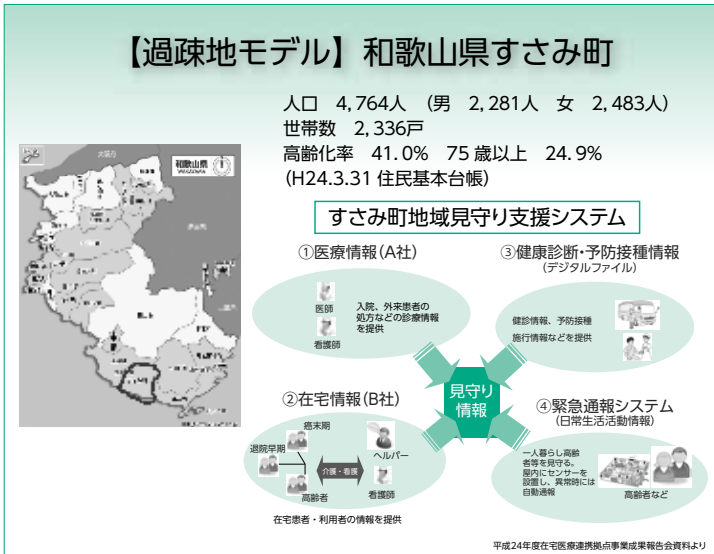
【過疎地モデル】和歌山県すさみ町

人口　4,764人　(男　2,281人　女　2,483人)
世帯数　2,336戸
高齢化率　41.0%　75歳以上　24.9%
(H24.3.31 住民基本台帳)

和歌山県

すさみ町地域見守り支援システム

①医療情報(A社)
医師
看護師
入院、外来患者の処方などの診療情報を提供

③健康診断・予防接種情報
(デジタルファイル)
健診情報、予防接種
旅行情報などを提供

見守り情報

②在宅情報(B社)
癌末期
退院早期
高齢者
介護・看護
ヘルパー
看護師
在宅患者・利用者の情報を提供

④緊急通報システム
(日常生活活動情報)
一人暮らし高齢者等を見守る。屋内にセンサーを設置し、異常時には自動通報
高齢者など

平成24年度在宅医療連携拠点事業成果報告会資料より